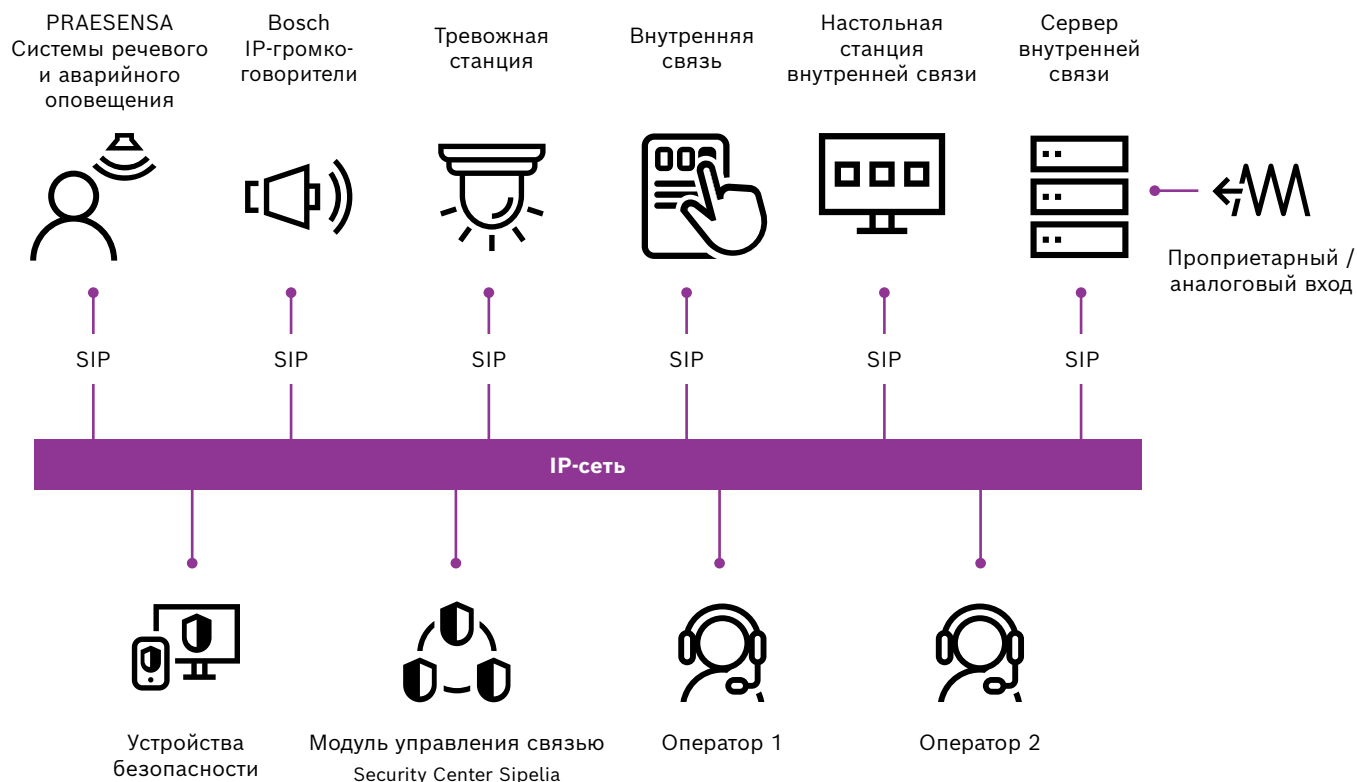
PRAESENSA Системы речевого и аварийного оповещения

Bosch IP-громкоговорители

Тревожная станция

Внутренняя связь

Настольная станция внутренней связи

Сервер внутренней связи

Проприетарный / аналоговый вход

SIP

SIP

SIP

SIP

SIP

SIP

IP-сеть

Устройства безопасности

Модуль управления связью Security Center Sipelia

Оператор 1

Оператор 2